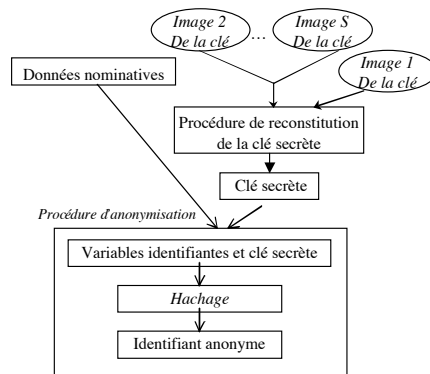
Image 2
De la clé

…

Image S
De la clé

Données nominatives

Image 1
De la clé

Procédure de reconstitution de la clé secrète

Clé secrète

Procédure d'anonymisation

Variables identifiantes et clé secrète

Hachage

Identifiant anonyme